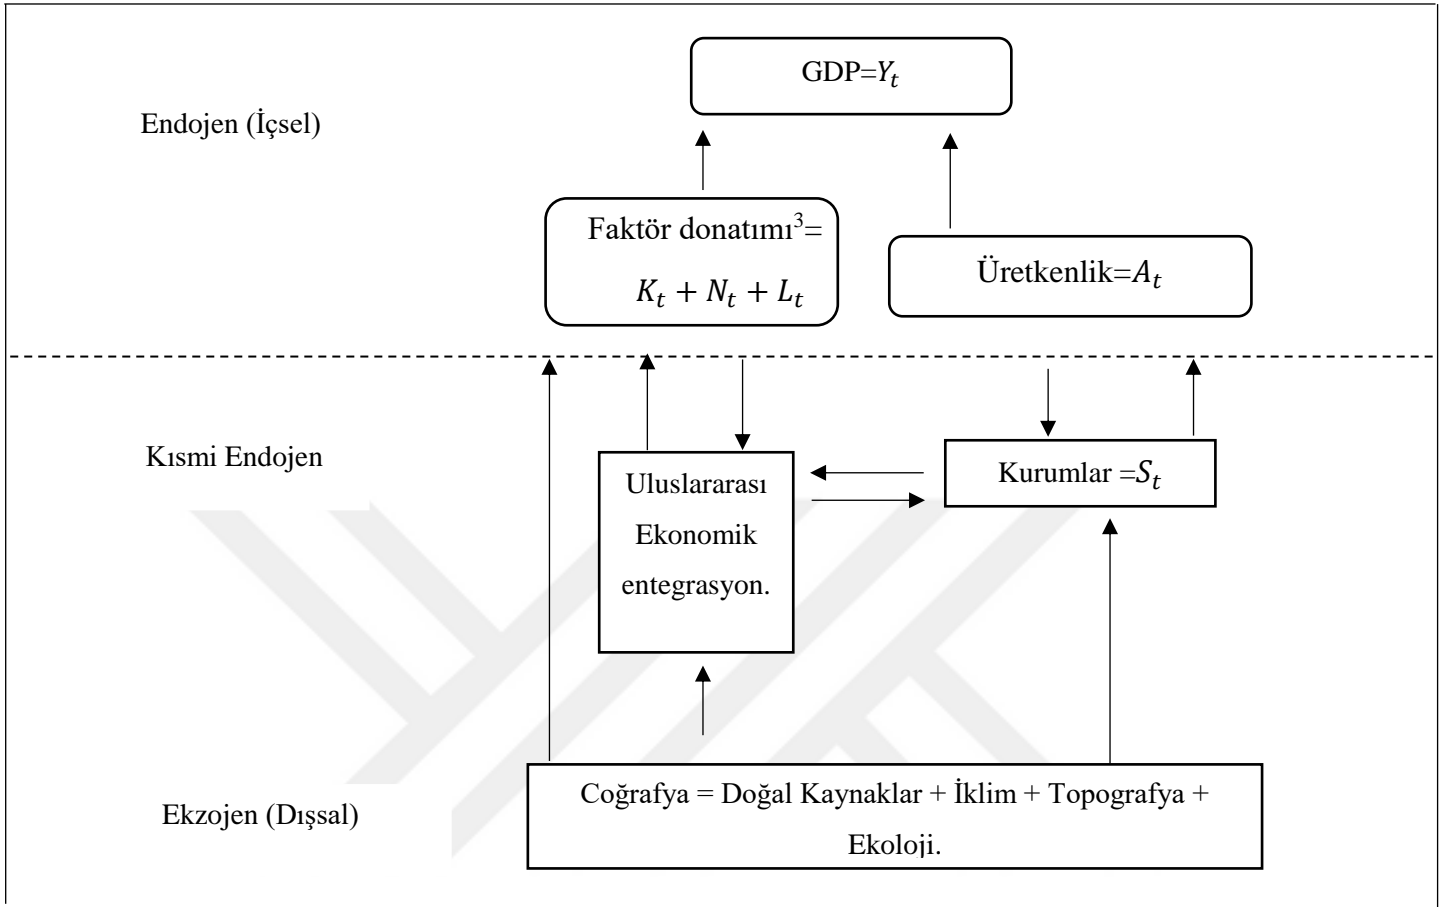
Endojen (İçsel)

GDP=$Y_t$

Faktör donatımı$^3$= $K_t + N_t + L_t$

Üretkenlik=$A_t$

Kısmi Endojen

Uluslararası Ekonomik entegrasyon.

Kurumlar =$S_t$

Ekzojen (Dışsal)

Coğrafya = Doğal Kaynaklar + İklim + Topografya + Ekoloji.